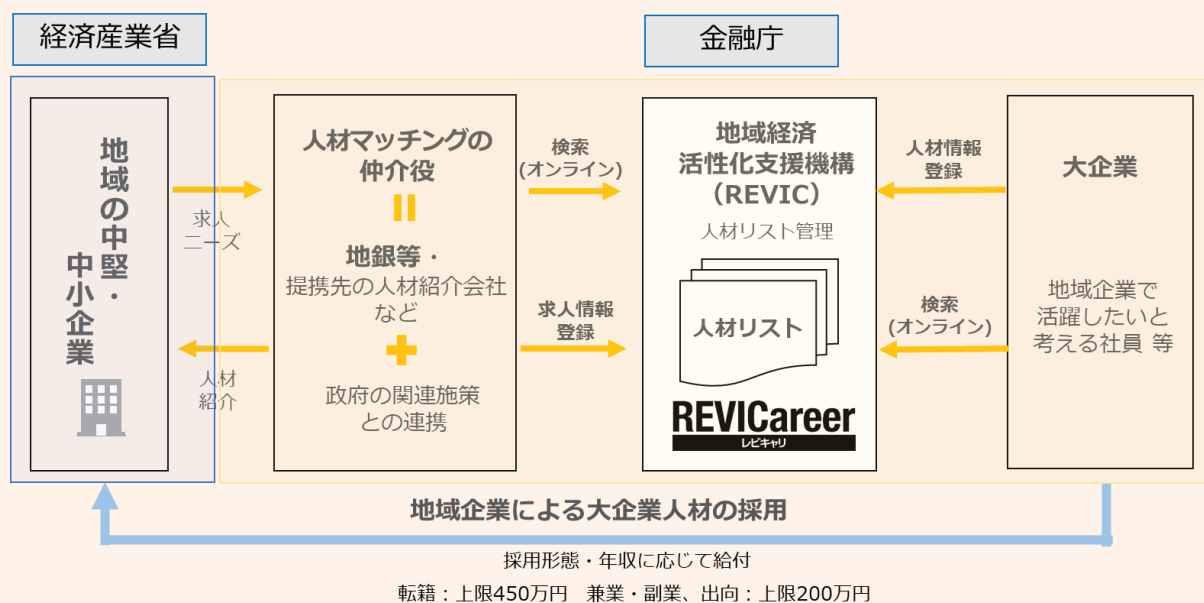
経済産業省

金融庁

地域の中堅・中小企業

求人ニーズ

人材紹介

人材マッチングの仲介役

＝

地銀等・
提携先の人材紹介会社など

＋

政府の関連施策との連携

検索
(オンライン)

求人情報
登録

地域経済
活性化支援機構
(REVIC)

人材リスト管理

人材リスト

REVICareer
レビキャリ

人材情報
登録

検索
(オンライン)

大企業

地域企業で
活躍したいと
考える社員 等

地域企業による大企業人材の採用

採用形態・年収に応じて給付

転籍：上限450万円　兼業・副業、出向：上限200万円